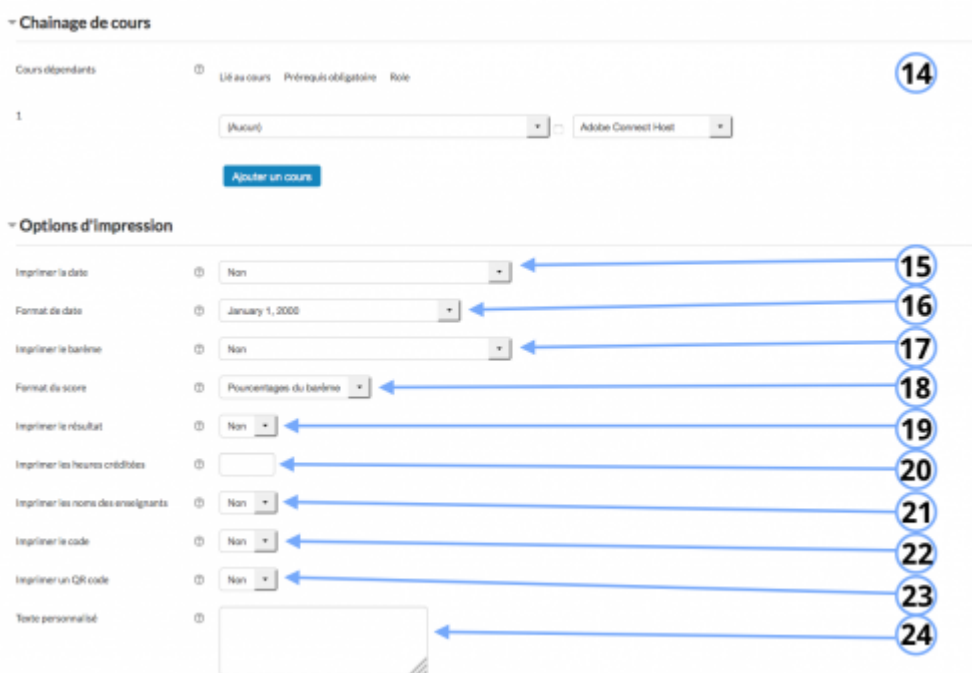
Chainage de cours

Cours dépendants

Lié au cours Prérequis obligatoire Role

14

1

(Aucun)

Adobe Connect Host

Ajouter un cours

Options d'impression

Imprimer la date

Non

15

Format de date

January 1, 2000

16

Imprimer le barème

Non

17

Format du score

Pourcentages du barème

18

Imprimer le résultat

Non

19

Imprimer les heures créditées

20

Imprimer les noms des enseignants

Non

21

Imprimer le code

Non

22

Imprimer un QR code

Non

23

Texte personnalisé

24